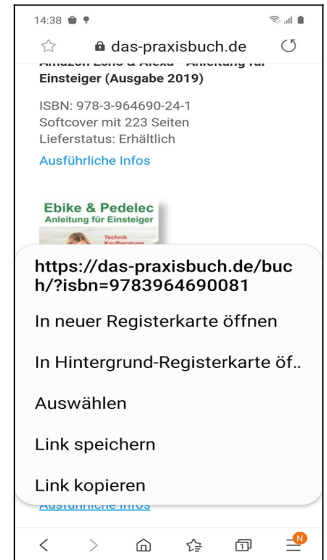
14:38

das-praxisbuch.de

Amazon Echo & Alexa - Anleitung für Einsteiger (Ausgabe 2019)

ISBN: 978-3-964690-24-1
Softcover mit 223 Seiten
Lieferstatus: Erhältlich

Ausführliche Infos

Ebike & Pedelec
Anleitung für Einsteiger

Technik
Kaufberatung

https://das-praxisbuch.de/buch/?isbn=9783964690081

In neuer Registerkarte öffnen

In Hintergrund-Registerkarte öf..

Auswählen

Link speichern

Link kopieren

Ausführliche Infos

N